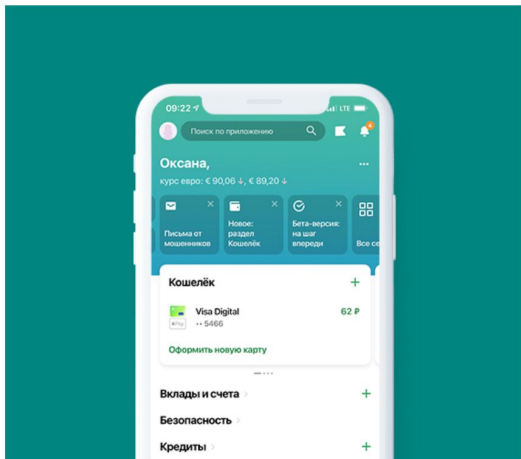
09:22 LTE

Поиск по приложению

Оксана,

курс евро: € 90,06 ↓, € 89,20 ↓

Письма от мошенников

Новое: раздел Кошелёк

Бета-версия: на шаг впереди

Все се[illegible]

Кошелёк

+

Visa Digital

•• 5466

62 ₽

Оформить новую карту

Вклады и счета

+

Безопасность

Кредиты

+